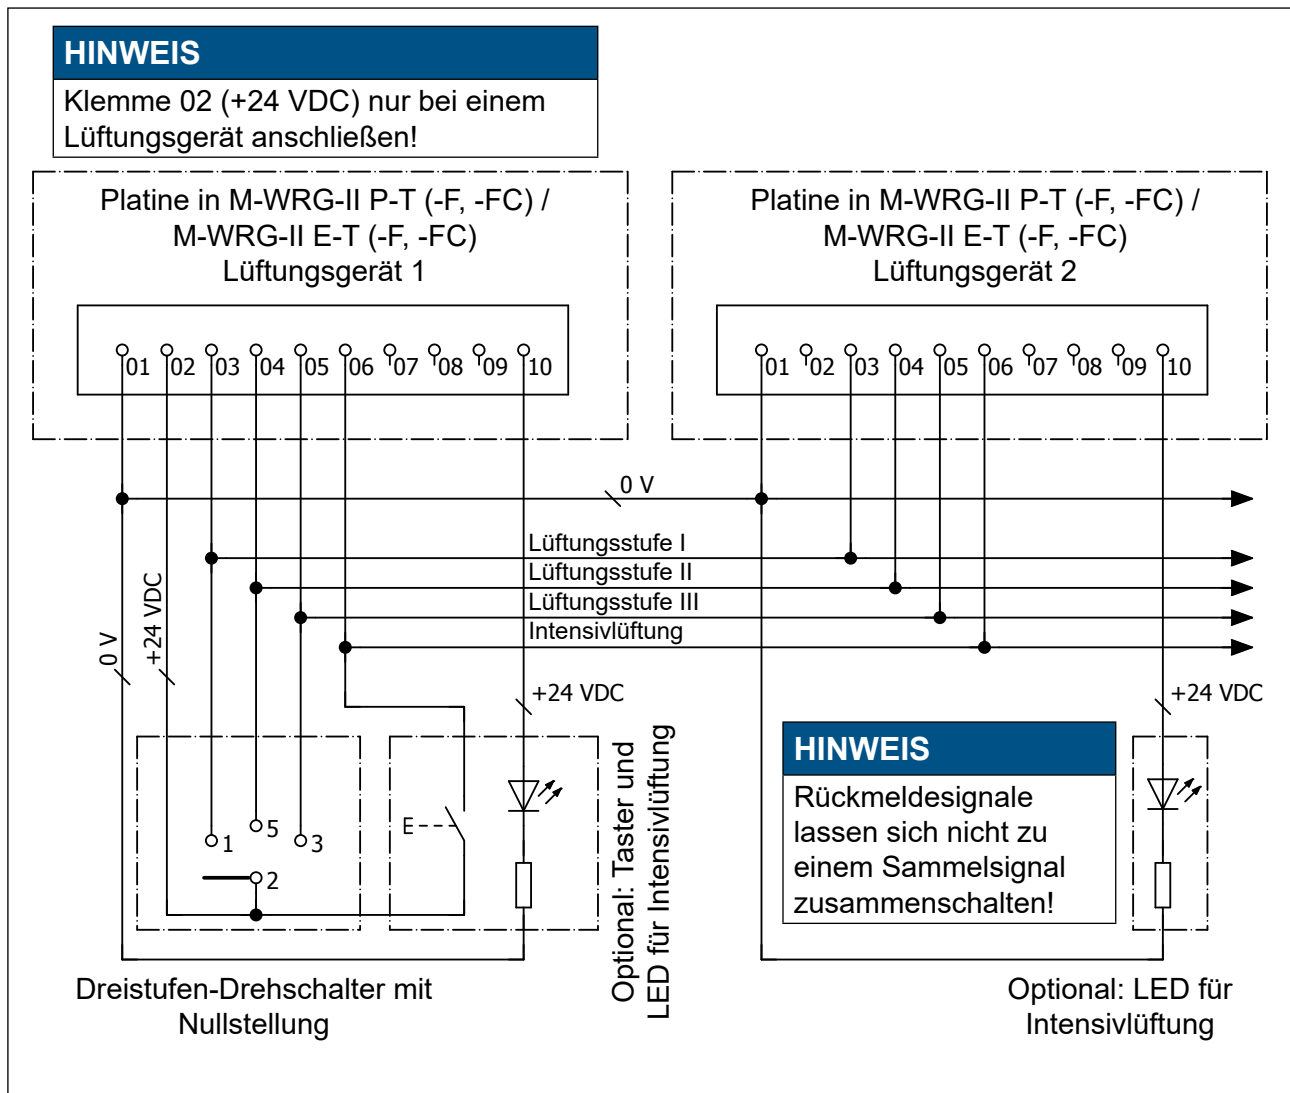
HINWEIS
Klemme 02 (+24 VDC) nur bei einem Lüftungsgerät anschließen!

Platine in M-WRG-II P-T (-F, -FC) / M-WRG-II E-T (-F, -FC) Lüftungsgerät 1

01 02 03 04 05 06 07 08 09 10

Platine in M-WRG-II P-T (-F, -FC) / M-WRG-II E-T (-F, -FC) Lüftungsgerät 2

01 02 03 04 05 06 07 08 09 10

0 V
Lüftungsstufe I
Lüftungsstufe II
Lüftungsstufe III
Intensivlüftung

0 V
+24 VDC
+24 VDC
+24 VDC

1 5 3
2
E

Optional: Taster und LED für Intensivlüftung

HINWEIS
Rückmeldesignale lassen sich nicht zu einem Sammelsignal zusammenschalten!

Dreistufen-Drehschalter mit Nullstellung

Optional: LED für Intensivlüftung